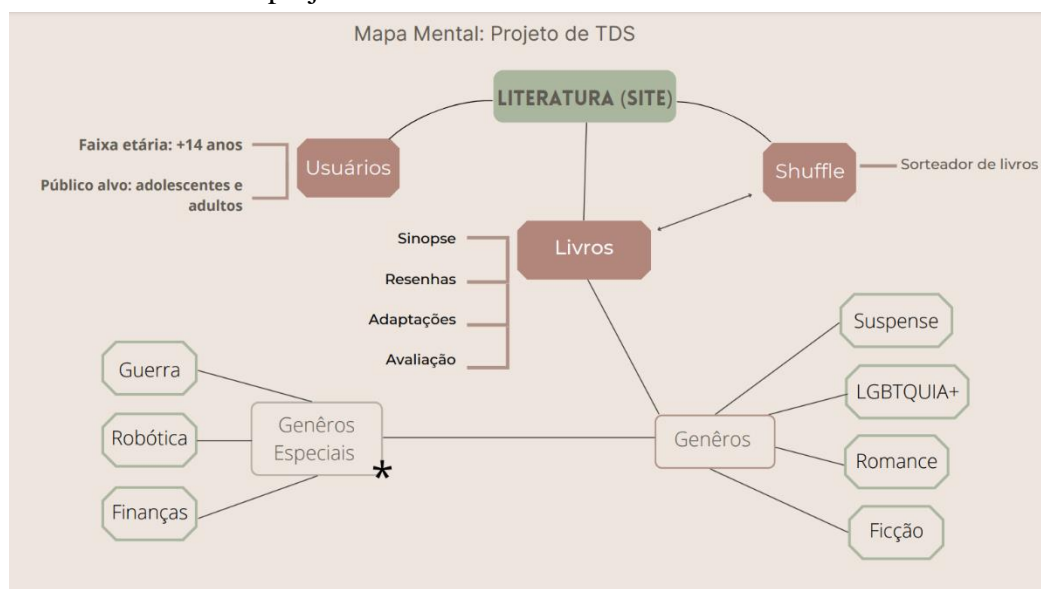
Mapa Mental: Projeto de TDS

LITERATURA (SITE)

Faixa etária: +14 anos

Público alvo: adolescentes e adultos

Usuários

Shuffle

Sorteador de livros

Sinopse

Resenhas

Adaptações

Avaliação

Livros

Suspense

LGBTQUIA+

Romance

Ficção

Genêros

Guerra

Robótica

Finanças

Genêros Especiais

*